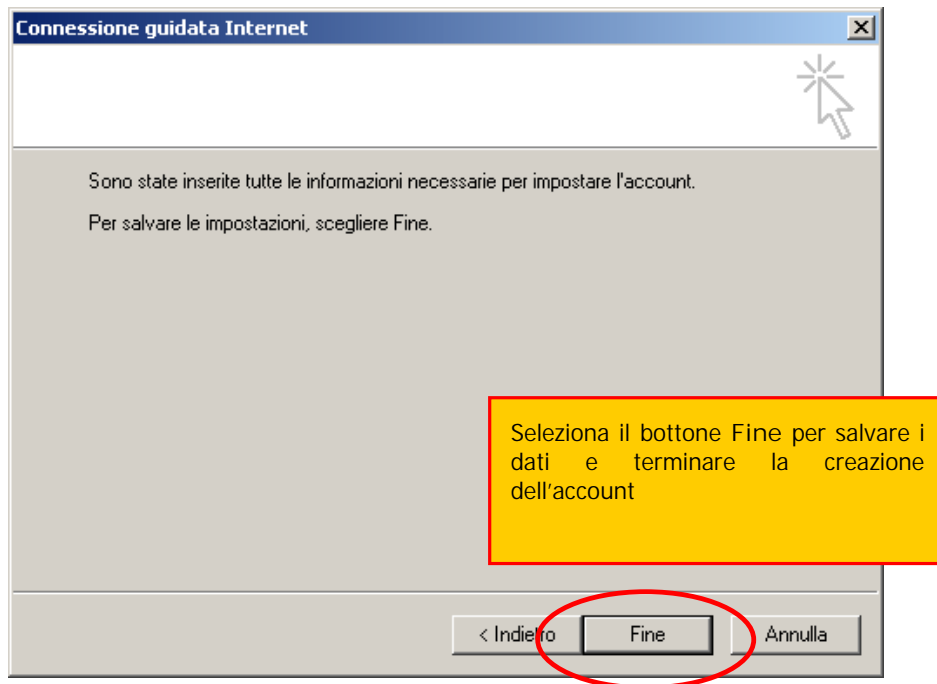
Connessione guidata Internet

Sono state inserite tutte le informazioni necessarie per impostare l'account.

Per salvare le impostazioni, scegliere Fine.

Seleziona il bottone Fine per salvare i dati e terminare la creazione dell'account

< Indietro

Fine

Annulla